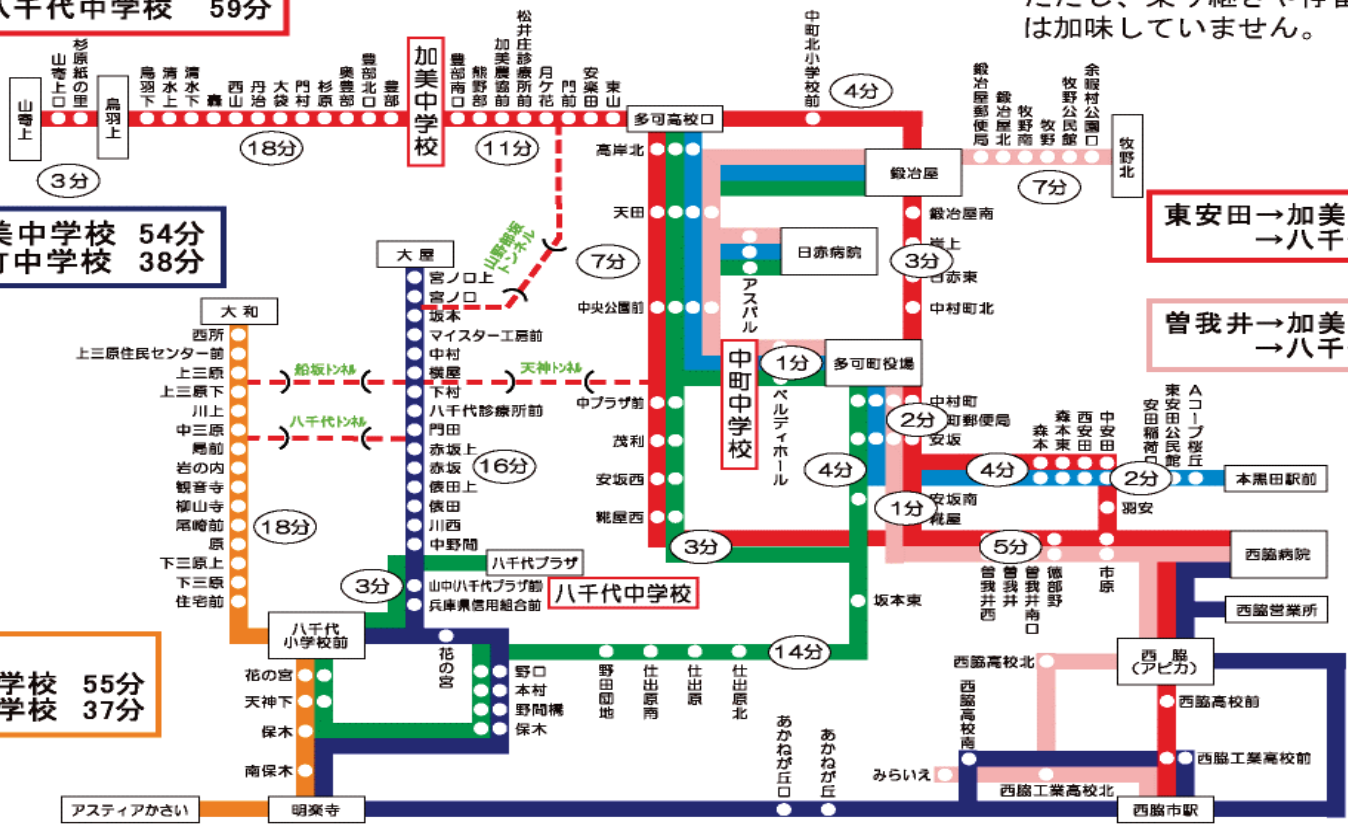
八千代中学校 59分

ただし、乗り継ぎや停留所は加味していません。

山寄上 杉原紙の里 鳥羽上 鳥羽下 清水上 清水下 轟 西山 丹治 大袋 門村 杉原 奥荒田 豊部北口 豊部 加美中学校 豊部南口 熊野部 加美農協前 松井庄診療所前 月ケ花 門前 安楽田 東山 多可高校口 中町北小学校前 4分

18分 11分 3分

鍛冶屋郵便局 鍛冶屋北 牧野南 牧野 牧野公民館 余暇村公園口 牧野北 7分

美中学校 54分
町中学校 38分

高岸北 天田 鍛冶屋 鍛冶屋南 東安田→加美 →八千

山田錦坂トンネル 7分 日赤病院 3分 岸上 日赤東 中村町北 曽我井→加美 →八千

大屋 宮ノ口上 宮ノ口 坂本 マイスター工房前 中村 横屋 下村 八千代診療所前 門田 赤坂上 赤坂 俵田上 俵田 川西 中野間 16分

大和 西所 上三原住民センター前 上三原 上三原下 川上 中三原 局前 岩の内 観音寺 柳山寺 尾崎前 原 下三原上 下三原 住宅前 18分

船坂トンネル 天神トンネル 八千代トンネル

中央公園前 アスパル 中町中学校 1分 多可町役場 中プラザ前 茂利 安坂西 糀屋西 ベルディホール 中村町 中町郵便局 安坂 2分 4分 1分 安坂南 糀屋 3分 4分 森本 森本東 西安田 中安田 東安田公民館 安田稲荷口 Aコープ桜丘 2分 本黒田駅前 羽安 5分 曽我井西 曽我井 曽我井南口 徳部野 市原 西脇病院 西脇営業所

八千代プラザ 3分 山中(八千代プラザ前) 兵庫県信用組合前 八千代中学校 坂本東 14分

八千代小学校前 花の宮 野口 本村 野間橋 保木 野田団地 仕出原南 仕出原 仕出原北

学校 55分
学校 37分

花の宮 天神下 保木 南保木

西脇高校北 西脇高校南 西脇(アピカ) 西脇高校前 西脇工業高校前 みらいえ 西脇工業高校北 あかねが丘口 あかねが丘

アスティアかさい 明楽寺 西脇市駅